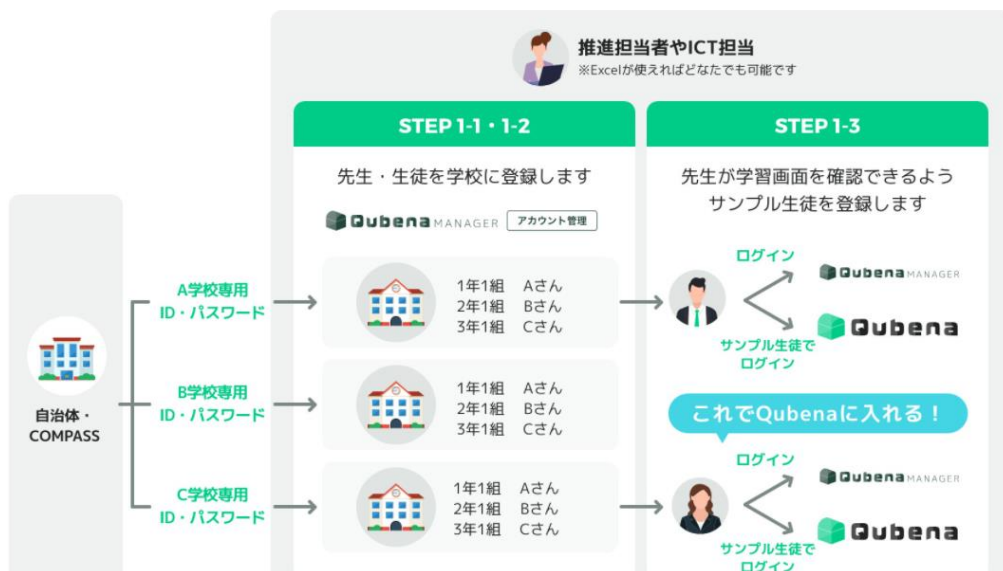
推進担当者やICT担当
※Excelが使えればどなたでも可能です

STEP 1-1・1-2

先生・生徒を学校に登録します

Qubena MANAGER アカウント管理

STEP 1-3

先生が学習画面を確認できるようサンプル生徒を登録します

自治体・COMPASS

A学校専用
ID・パスワード

1年1組 Aさん
2年1組 Bさん
3年1組 Cさん

B学校専用
ID・パスワード

1年1組 Aさん
2年1組 Bさん
3年1組 Cさん

C学校専用
ID・パスワード

1年1組 Aさん
2年1組 Bさん
3年1組 Cさん

ログイン
Qubena MANAGER
Qubena
サンプル生徒で
ログイン

これでQubenaに入れる！

ログイン
Qubena MANAGER
Qubena
サンプル生徒で
ログイン